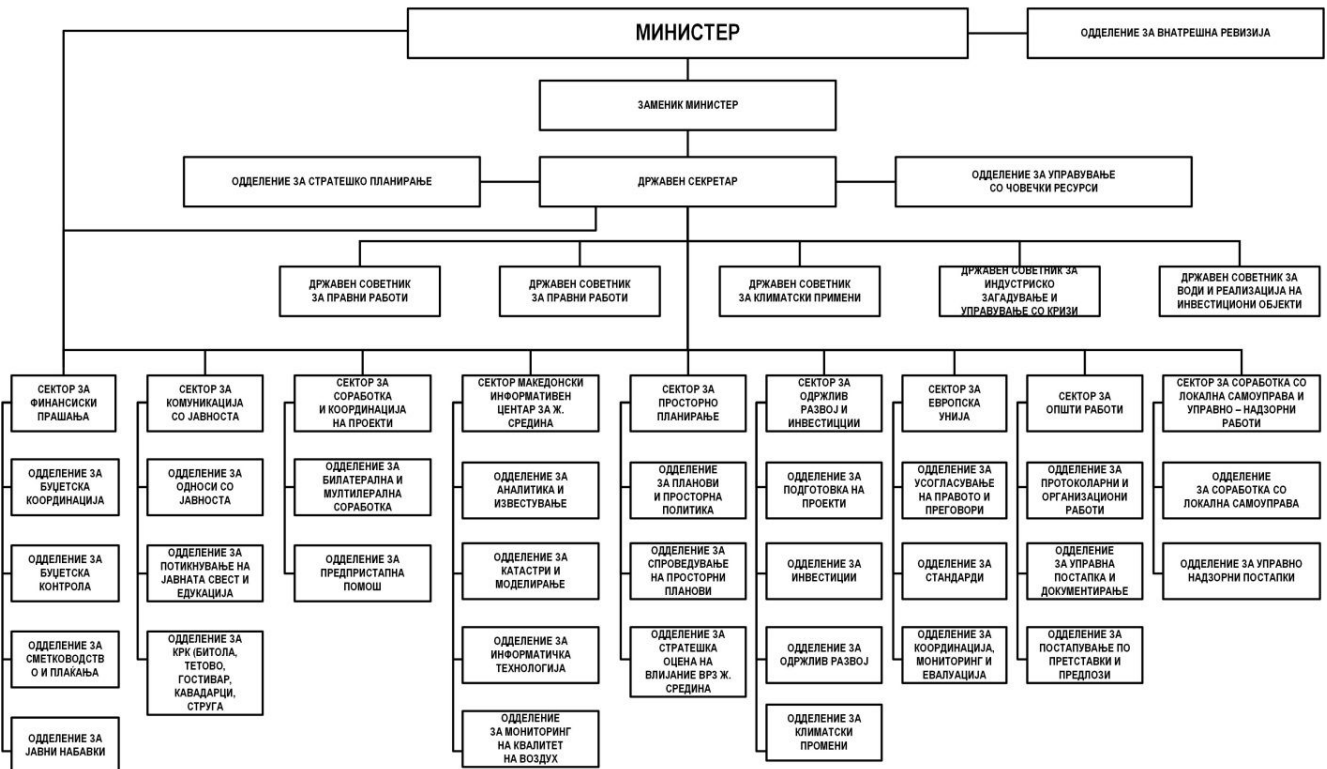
МИНИСТЕР

ОДДЕЛЕНИЕ ЗА ВНАТРЕШНА РЕВИЗИЈА

ЗАМЕНИК МИНИСТЕР

ОДДЕЛЕНИЕ ЗА СТРАТЕШКО ПЛАНИРАЊЕ

ДРЖАВЕН СЕКРЕТАР

ОДДЕЛЕНИЕ ЗА УПРАВУВАЊЕ СО ЧОВЕЧКИ РЕСУРСИ

ДРЖАВЕН СОВЕТНИК ЗА ПРАВНИ РАБОТИ

ДРЖАВЕН СОВЕТНИК ЗА ПРАВНИ РАБОТИ

ДРЖАВЕН СОВЕТНИК ЗА КЛИМАТСКИ ПРИМЕНИ

ДРЖАВЕН СОВЕТНИК ЗА ИНДУСТРИСКО ЗАГАДУВАЊЕ И УПРАВУВАЊЕ СО КРИЗИ

ДРЖАВЕН СОВЕТНИК ЗА ВОДИ И РЕАЛИЗАЦИЈА НА ИНВЕСТИЦИОНИ ОБЈЕКТИ

СЕКТОР ЗА ФИНАНСИСКИ ПРАШАЊА

ОДДЕЛЕНИЕ ЗА БУЏЕТСКА КООРДИНАЦИЈА

ОДДЕЛЕНИЕ ЗА БУЏЕТСКА КОНТРОЛА

ОДДЕЛЕНИЕ ЗА СМЕТКОВОДСТВО И ПЛАКАЊА

ОДДЕЛЕНИЕ ЗА ЈАВНИ НАБАВКИ

СЕКТОР ЗА КОМУНИКАЦИЈА СО ЈАВНОСТА

ОДДЕЛЕНИЕ ЗА ОДНОСИ СО ЈАВНОСТА

ОДДЕЛЕНИЕ ЗА ПОТИКНУВАЊЕ НА ЈАВНАТА СВЕСТ И ЕДУКАЦИЈА

ОДДЕЛЕНИЕ ЗА КРК (БИТОЛА, ТЕТОВО, ГОСТИВАР, КАВАДАРЦИ, СТРУГА

СЕКТОР ЗА СОРАБОТКА И КООРДИНАЦИЈА НА ПРОЕКТИ

ОДДЕЛЕНИЕ ЗА БИЛАТЕРАЛНА И МУЛТИЛЕРАЛНА СОРАБОТКА

ОДДЕЛЕНИЕ ЗА ПРЕДПРИСТАПНА ПОМОШ

СЕКТОР МАКЕДОНСКИ ИНФОРМАТИВЕН ЦЕНТАР ЗА Ж. СРЕДИНА

ОДДЕЛЕНИЕ ЗА АНАЛИТИКА И ИЗВЕСТУВАЊЕ

ОДДЕЛЕНИЕ ЗА КАТАСТРИ И МОДЕЛИРАЊЕ

ОДДЕЛЕНИЕ ЗА ИНФОРМАТИЧКА ТЕХНОЛОГИЈА

ОДДЕЛЕНИЕ ЗА МОНИТОРИНГ НА КВАЛИТЕТ НА ВОЗДУХ

СЕКТОР ЗА ПРОСТОРНО ПЛАНИРАЊЕ

ОДДЕЛЕНИЕ ЗА ПЛАНОВИ И ПРОСТОРНА ПОЛИТИКА

ОДДЕЛЕНИЕ ЗА СПРОВЕДУВАЊЕ НА ПРОСТОРНИ ПЛАНОВИ

ОДДЕЛЕНИЕ ЗА СТРАТЕШКА ОЦЕНА НА ВЛИЈАНИЕ ВРЗ Ж. СРЕДИНА

СЕКТОР ЗА ОДРЖЛИВ РАЗВОЈ И ИНВЕСТИЦИИ

ОДДЕЛЕНИЕ ЗА ПОДГОТОВКА НА ПРОЕКТИ

ОДДЕЛЕНИЕ ЗА ИНВЕСТИЦИИ

ОДДЕЛЕНИЕ ЗА ОДРЖЛИВ РАЗВОЈ

ОДДЕЛЕНИЕ ЗА КЛИМАТСКИ ПРОМЕНИ

СЕКТОР ЗА ЕВРОПСКА УНИЈА

ОДДЕЛЕНИЕ ЗА УСОГЛАСУВАЊЕ НА ПРАВОТО И ПРЕГОВОРИ

ОДДЕЛЕНИЕ ЗА СТАНДАРДИ

ОДДЕЛЕНИЕ ЗА КООРДИНАЦИЈА, МОНИТОРИНГ И ЕВАЛУАЦИЈА

СЕКТОР ЗА ОПШТИ РАБОТИ

ОДДЕЛЕНИЕ ЗА ПРОТОКОЛАРНИ И ОРГАНИЗАЦИОНИ РАБОТИ

ОДДЕЛЕНИЕ ЗА УПРАВНА ПОСТАПКА И ДОКУМЕНТИРАЊЕ

ОДДЕЛЕНИЕ ЗА ПОСТАПУВАЊЕ ПО ПРЕТСТАВКИ И ПРЕДЛОЗИ

СЕКТОР ЗА СОРАБОТКА СО ЛОКАЛНА САМОУПРАВА И УПРАВНО – НАДЗОРНИ РАБОТИ

ОДДЕЛЕНИЕ ЗА СОРАБОТКА СО ЛОКАЛНА САМОУПРАВА

ОДДЕЛЕНИЕ ЗА УПРАВНО НАДЗОРНИ ПОСТАПКИ